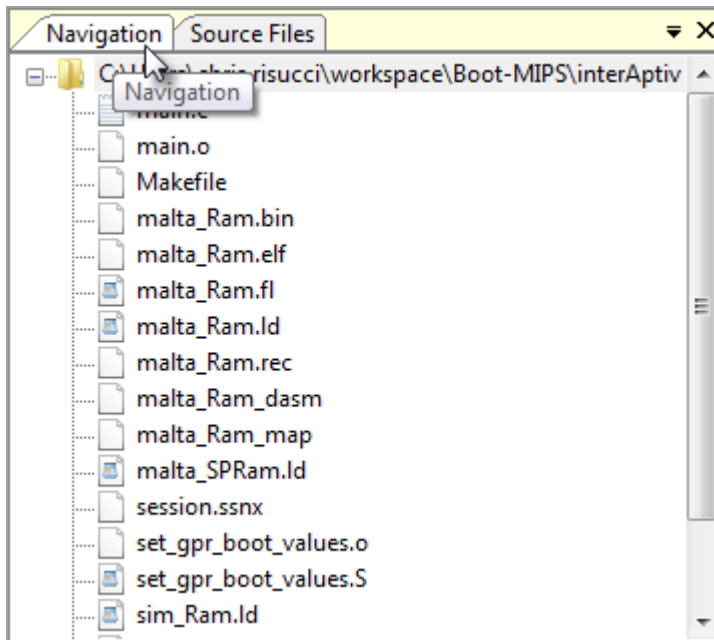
Navigation Source Files

C:\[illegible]risucci\workspace\Boot-MIPS\interAptiv

Navigation

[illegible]

main.o

Makefile

malta_Ram.bin

malta_Ram.elf

malta_Ram.fl

malta_Ram.ld

malta_Ram.rec

malta_Ram_dasm

malta_Ram_map

malta_SPRam.ld

session.ssnx

set_gpr_boot_values.o

set_gpr_boot_values.S

sim_Ram.ld